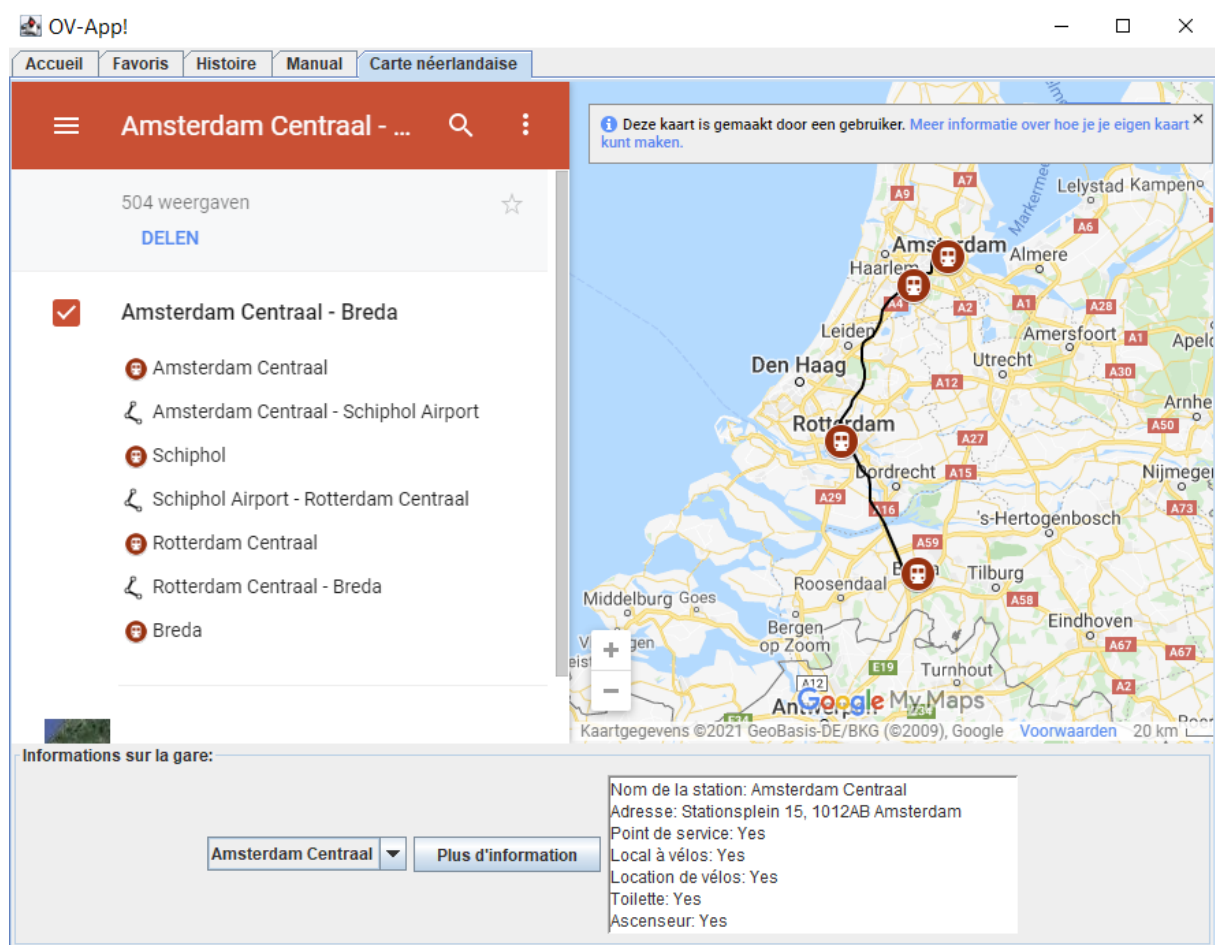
OV-App!

Accueil | Favoris | Histoire | Manual | Carte néerlandaise

Amsterdam Centraal - ...

504 weergaven

DELEN

Amsterdam Centraal - Breda

Amsterdam Centraal

Amsterdam Centraal - Schiphol Airport

Schiphol

Schiphol Airport - Rotterdam Centraal

Rotterdam Centraal

Rotterdam Centraal - Breda

Breda

Deze kaart is gemaakt door een gebruiker. Meer informatie over hoe je je eigen kaart kunt maken.

A9 A7 Lelystad Kampen Amsterdam Almere A6 Haarlem A4 A1 A28 A2 Leiden Amersfoort A1 Apel Den Haag Utrecht A12 A30 Arnhe Rotterdam A27 A50 Dordrecht A15 Nijmege A29 A16 's-Hertogenbosch A73 A59 Roosendaal Breda Tilburg Middelburg Goes A58 Eindhoven Bergen op Zoom A67 A67 E19 Turnhout A12 A2 Antwerpen

Google My Maps

Kaartgegevens ©2021 GeoBasis-DE/BKG (©2009), Google Voorwaarden 20 km

Informations sur la gare:

Amsterdam Centraal

Plus d'information

Nom de la station: Amsterdam Centraal
Adresse: Stationsplein 15, 1012AB Amsterdam
Point de service: Yes
Local à vélos: Yes
Location de vélos: Yes
Toilette: Yes
Ascenseur: Yes